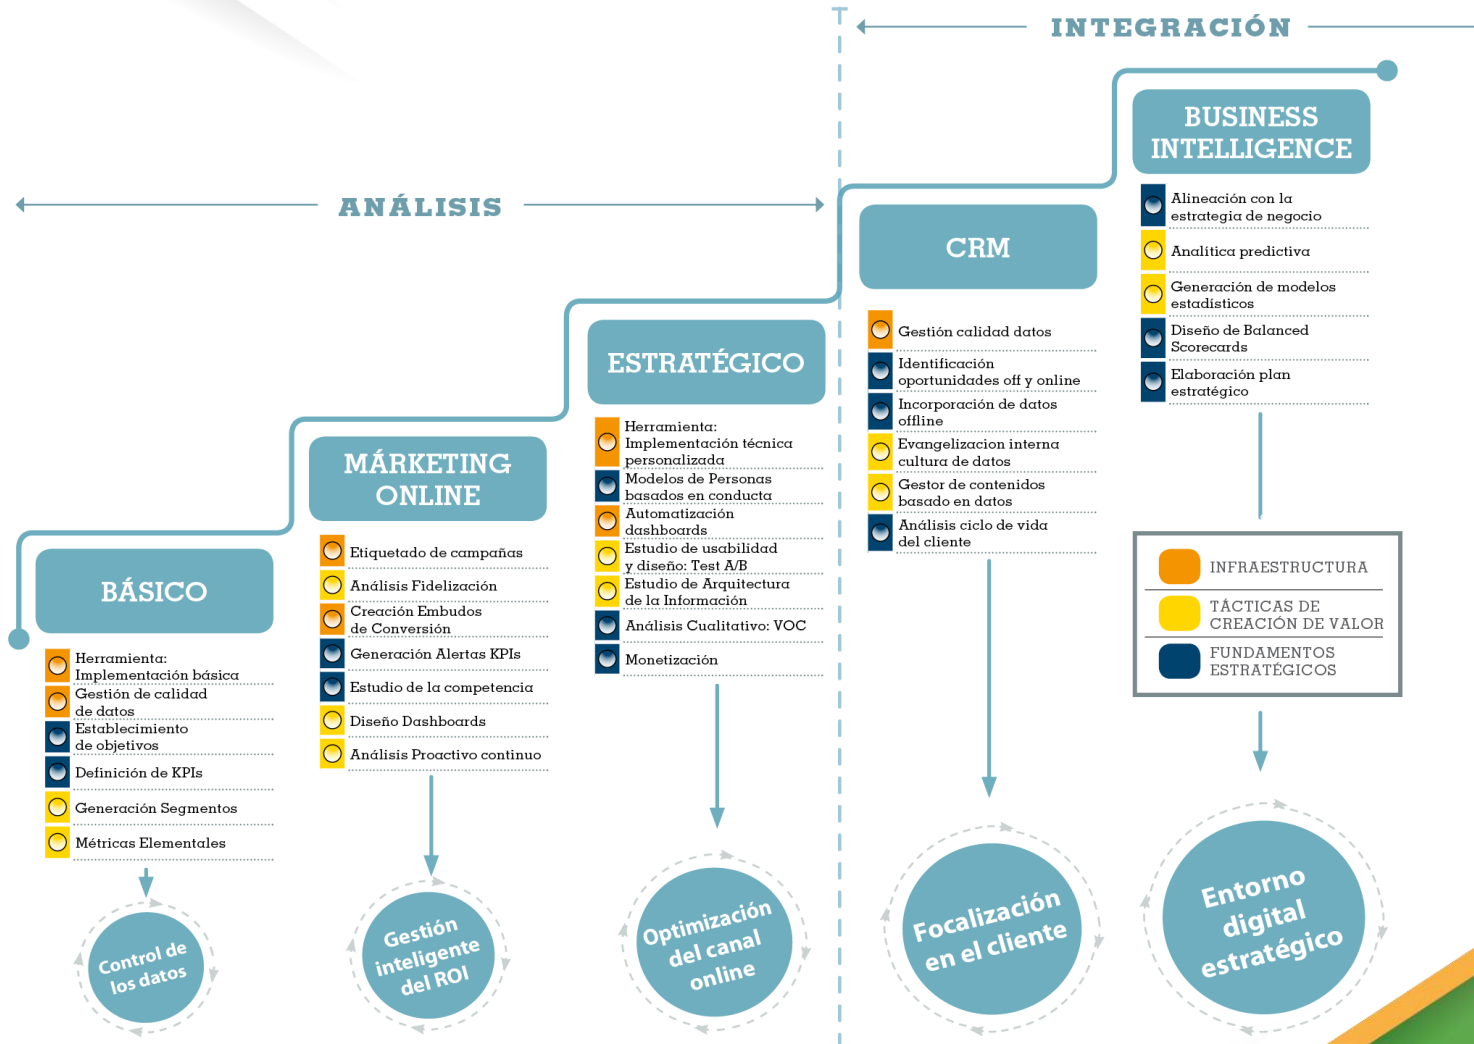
INTEGRACIÓN

ANÁLISIS

BUSINESS INTELLIGENCE

Alineación con la estrategia de negocio
Analítica predictiva
Generación de modelos estadísticos
Diseño de Balanced Scorecards
Elaboración plan estratégico

CRM

Gestión calidad datos
Identificación oportunidades off y online
Incorporación de datos offline
Evangelizacion interna cultura de datos
Gestor de contenidos basado en datos
Análisis ciclo de vida del cliente

ESTRATÉGICO

Herramienta: Implementación técnica personalizada
Modelos de Personas basados en conducta
Automatización dashboards
Estudio de usabilidad y diseño: Test A/B
Estudio de Arquitectura de la Información
Análisis Cualitativo: VOC
Monetización

MÁRKETING ONLINE

Etiquetado de campañas
Análisis Fidelización
Creación Embudos de Conversión
Generación Alertas KPIs
Estudio de la competencia
Diseño Dashboards
Análisis Proactivo continuo

BÁSICO

Herramienta: Implementación básica
Gestión de calidad de datos
Establecimiento de objetivos
Definición de KPIs
Generación Segmentos
Métricas Elementales

INFRAESTRUCTURA
TÁCTICAS DE CREACIÓN DE VALOR
FUNDAMENTOS ESTRATÉGICOS

Control de los datos

Gestión inteligente del ROI

Optimización del canal online

Focalización en el cliente

Entorno digital estratégico